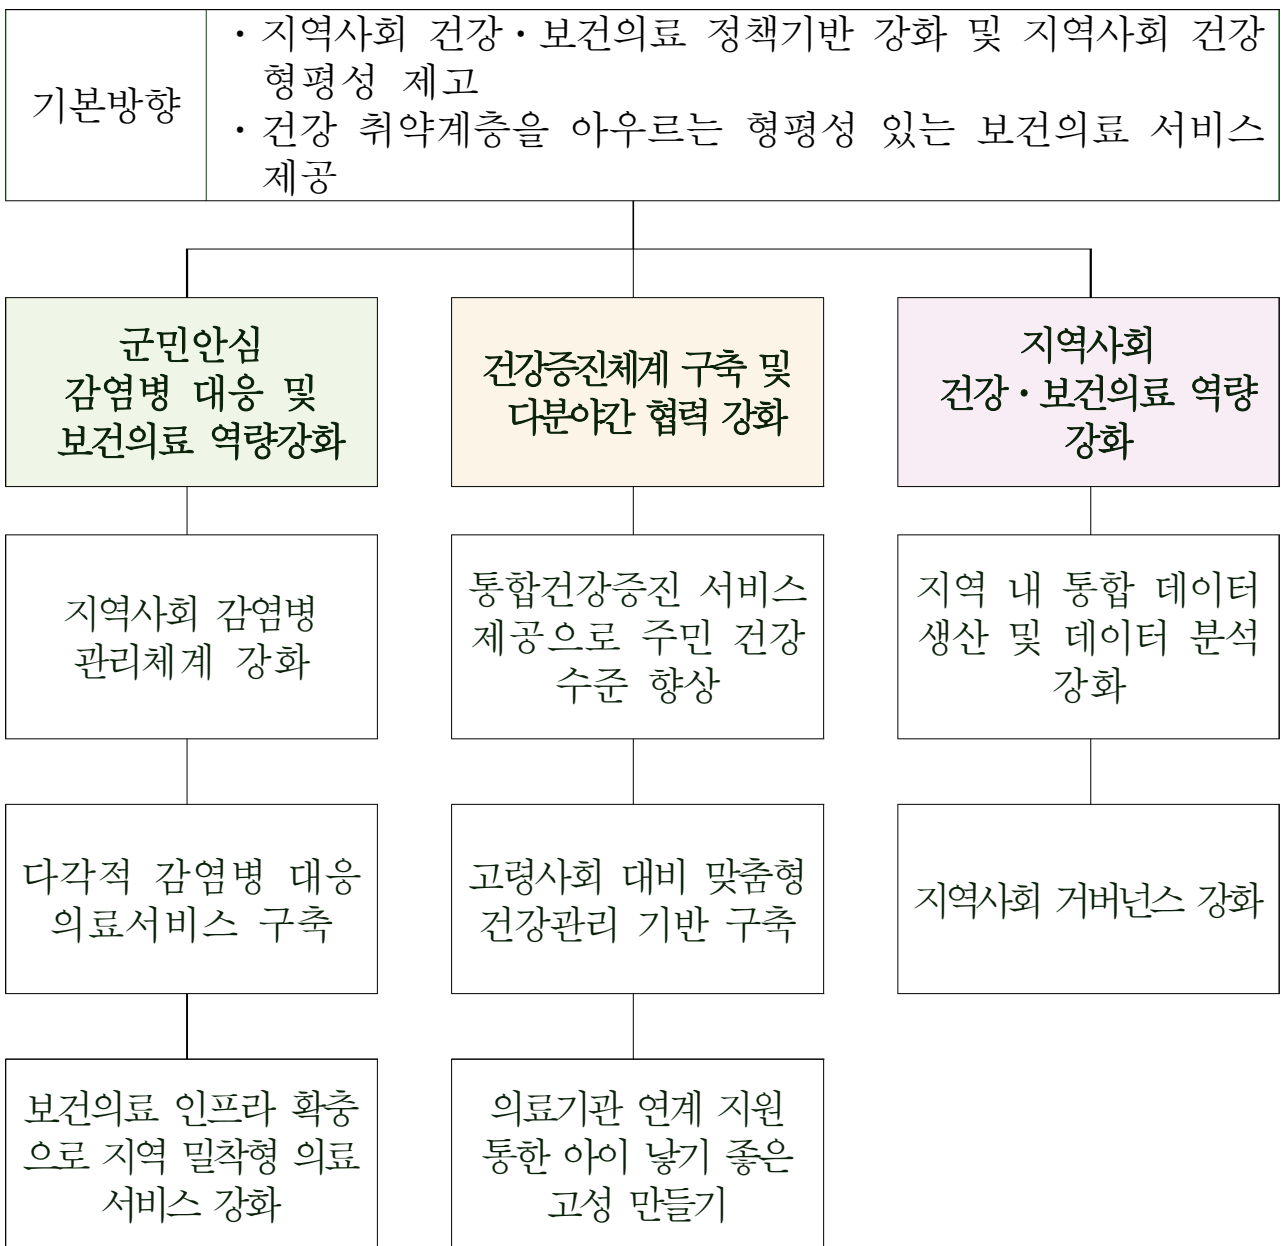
| 기본방향 | · 지역사회 건강·보건의료 정책기반 강화 및 지역사회 건강 형평성 제고<br>· 건강 취약계층을 아우르는 형평성 있는 보건의료 서비스 제공 |
|---|---|

군민안심 감염병 대응 및 보건의료 역량강화

지역사회 감염병 관리체계 강화

다각적 감염병 대응 의료서비스 구축

보건의료 인프라 확충으로 지역 밀착형 의료서비스 강화

건강증진체계 구축 및 다분야간 협력 강화

통합건강증진 서비스 제공으로 주민 건강 수준 향상

고령사회 대비 맞춤형 건강관리 기반 구축

의료기관 연계 지원 통한 아이 낳기 좋은 고성 만들기

지역사회 건강·보건의료 역량 강화

지역 내 통합 데이터 생산 및 데이터 분석 강화

지역사회 거버넌스 강화